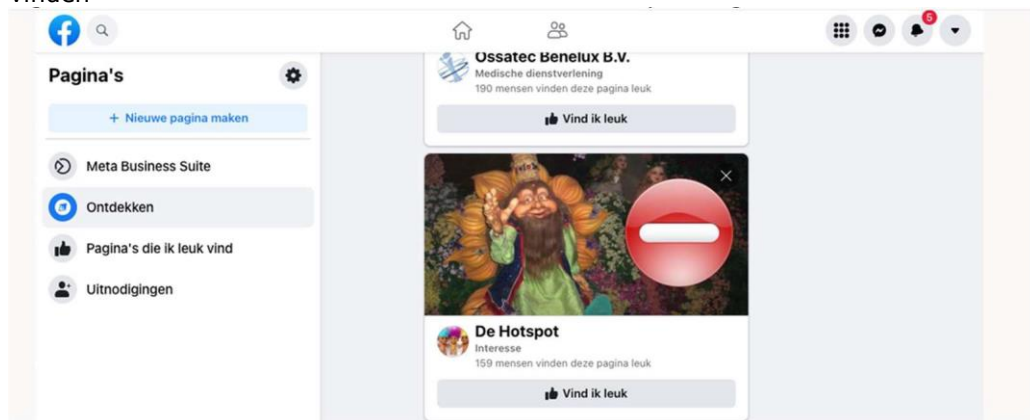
vinden

5

Pagina's

+ Nieuwe pagina maken

Meta Business Suite

Ontdekken

Pagina's die ik leuk vind

Uitnodigingen

Ossatec Benelux B.V.
Medische dienstverlening
190 mensen vinden deze pagina leuk

Vind ik leuk

De Hotspot
Interesse
159 mensen vinden deze pagina leuk

Vind ik leuk